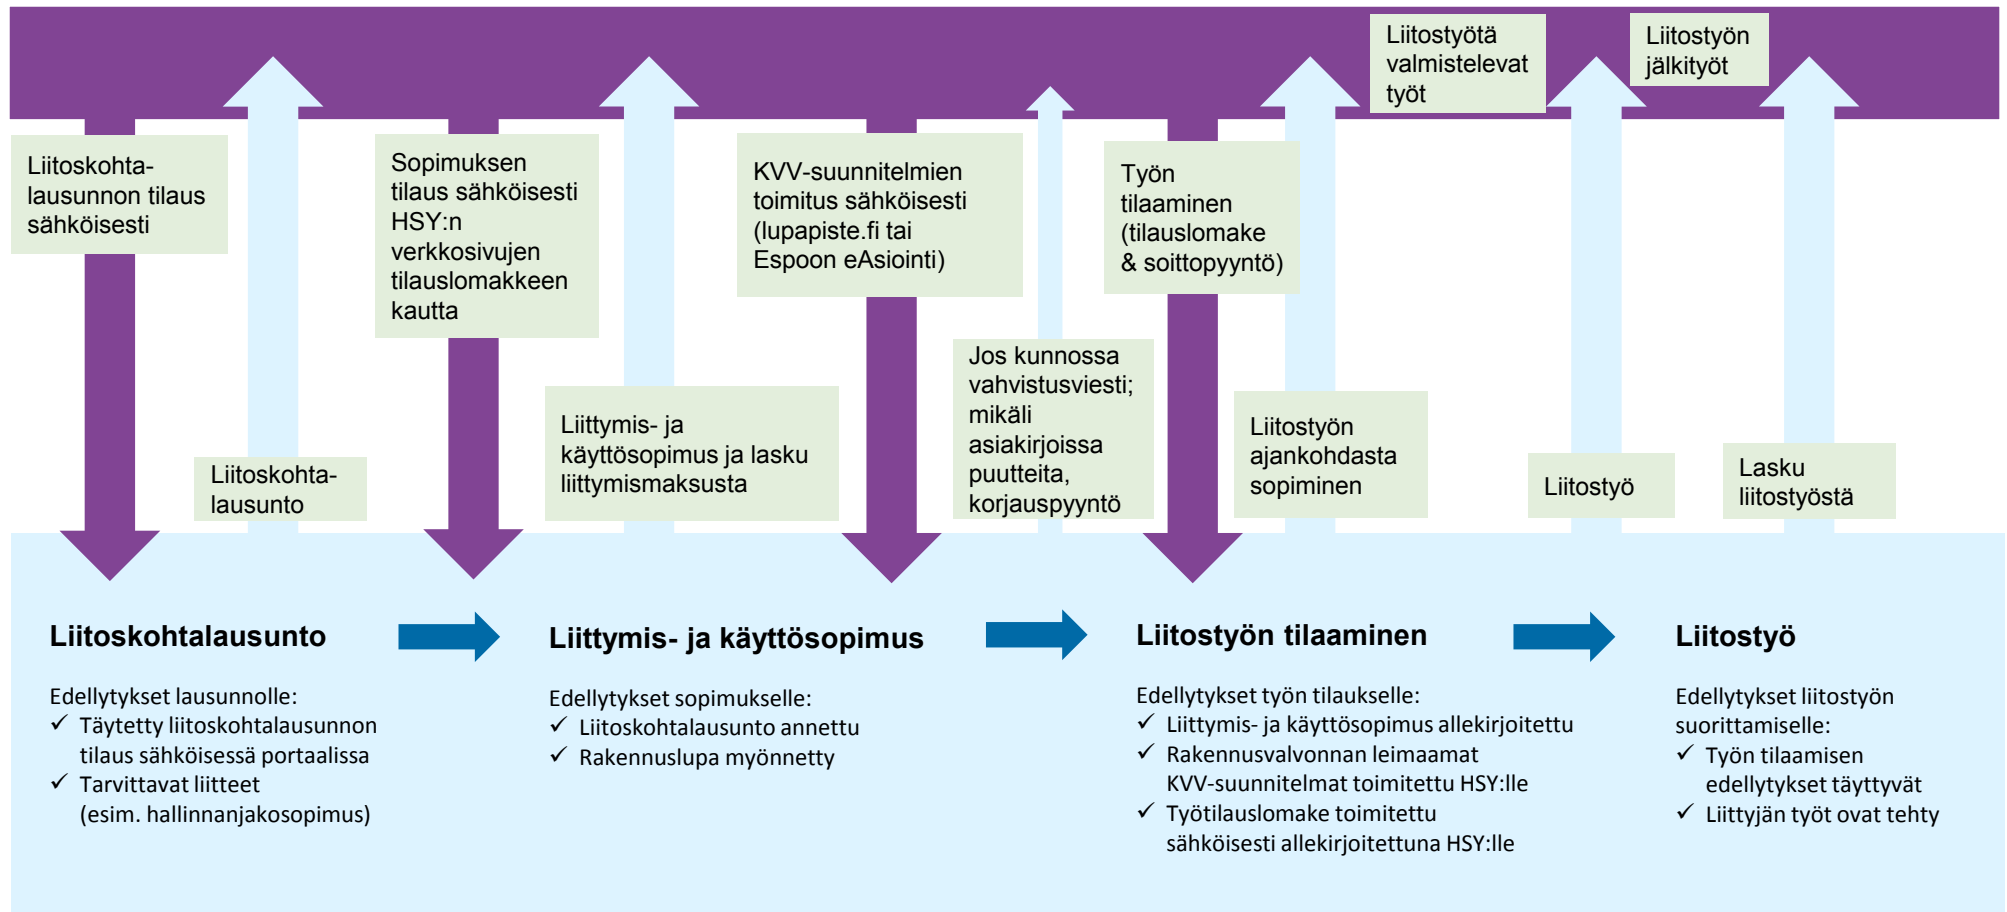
Liitostyötä valmistelevat työt

Liitostyön jälkityöt

Liitoskohta-lausunnon tilaus sähköisesti

Sopimuksen tilaus sähköisesti HSY:n verkkosivujen tilauslomakkeen kautta

KVV-suunnitelmien toimitus sähköisesti (lupapiste.fi tai Espoon eAsiointi)

Työn tilaaminen (tilauslomake & soittopyyntö)

Jos kunnossa vahvistusviesti; mikäli asiakirjoissa puutteita, korjauspyyntö

Liitoskohta-lausunto

Liittymis- ja käyttösopimus ja lasku liittymismaksusta

Liitostyön ajankohdasta sopiminen

Liitostyö

Lasku liitostyöstä

Liitoskohtalausunto

Edellytykset lausunnolle:
✓ Täytetty liitoskohtalausunnon tilaus sähköisessä portaalissa
✓ Tarvittavat liitteet (esim. hallinnanjakosopimus)

Liittymis- ja käyttösopimus

Edellytykset sopimukselle:
✓ Liitoskohtalausunto annettu
✓ Rakennuslupa myönnetty

Liitostyön tilaaminen

Edellytykset työn tilaukselle:
✓ Liittymis- ja käyttösopimus allekirjoitettu
✓ Rakennusvalvonnan leimaamat KVV-suunnitelmat toimitettu HSY:lle
✓ Työtilauslomake toimitettu sähköisesti allekirjoitettuna HSY:lle

Liitostyö

Edellytykset liitostyön suorittamiselle:
✓ Työn tilaamisen edellytykset täyttyvät
✓ Liittyjän työt ovat tehty